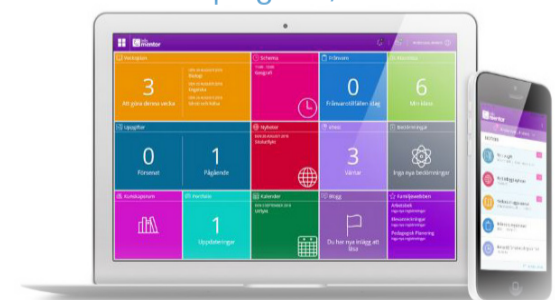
mentor

Veckoplan

3

Att göra denna vecka

Schema

Frånvaro

0

Frånvarotillfällen idag

Mina klasser

6

Mitt klass

Uppgifter

0

Försenat

1

Pågående

Nyheter

Inlämningar

3

Väntar

Bedömningar

Inga nya bedömningar

Kunskapsrum

Portfolio

1

Uppdateringar

Kalender

Blogg

Du har nya inlägg att läsa

Kursdiskussioner

Arbetsbok

Elevanteckningar

Pedagogisk Planering

mentor